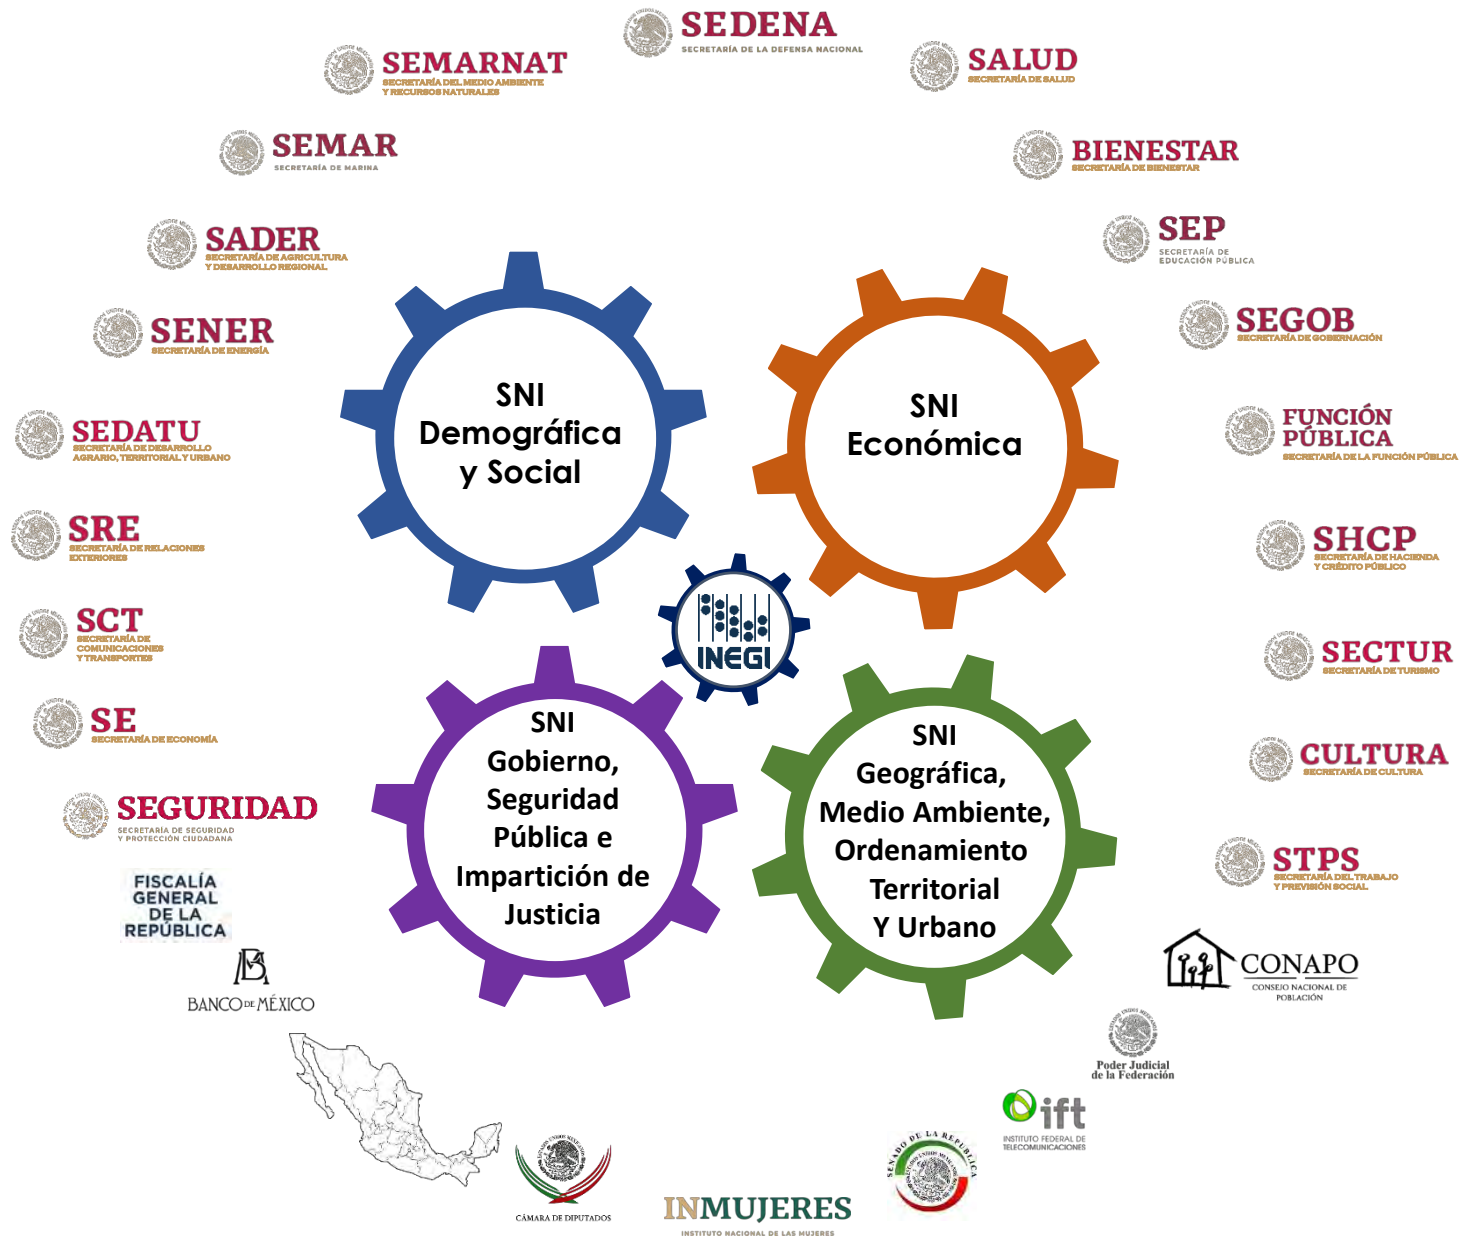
SEDENA
SECRETARÍA DE LA DEFENSA NACIONAL

SEMARNAT
SECRETARÍA DEL MEDIO AMBIENTE Y RECURSOS NATURALES

SALUD
SECRETARÍA DE SALUD

SEMAR
SECRETARÍA DE MARINA

BIENESTAR
SECRETARÍA DE BIENESTAR

SADER
SECRETARÍA DE AGRICULTURA Y DESARROLLO REGIONAL

SEP
SECRETARÍA DE EDUCACIÓN PÚBLICA

SENER
SECRETARÍA DE ENERGÍA

SEGOB
SECRETARÍA DE GOBERNACIÓN

SNI
Demográfica
y Social

SNI
Económica

SEDATU
SECRETARÍA DE DESARROLLO AGRARIO, TERRITORIAL Y URBANO

FUNCIÓN PÚBLICA
SECRETARÍA DE LA FUNCIÓN PÚBLICA

SRE
SECRETARÍA DE RELACIONES EXTERIORES

SHCP
SECRETARÍA DE HACIENDA Y CRÉDITO PÚBLICO

SCT
SECRETARÍA DE COMUNICACIONES Y TRANSPORTES

INEGI

SECTUR
SECRETARÍA DE TURISMO

SE
SECRETARÍA DE ECONOMÍA

SNI
Gobierno,
Seguridad
Pública e
Impartición de
Justicia

SNI
Geográfica,
Medio Ambiente,
Ordenamiento
Territorial
Y Urbano

CULTURA
SECRETARÍA DE CULTURA

SEGURIDAD
SECRETARÍA DE SEGURIDAD Y PROTECCIÓN CIUDADANA

STPS
SECRETARÍA DEL TRABAJO Y PREVISIÓN SOCIAL

FISCALÍA GENERAL DE LA REPÚBLICA

BANCO DE MÉXICO

CONAPO
CONSEJO NACIONAL DE POBLACIÓN

Poder Judicial de la Federación

ift
INSTITUTO FEDERAL DE TELECOMUNICACIONES

SENADO DE LA REPÚBLICA

CÁMARA DE DIPUTADOS

INMUJERES
INSTITUTO NACIONAL DE LAS MUJERES